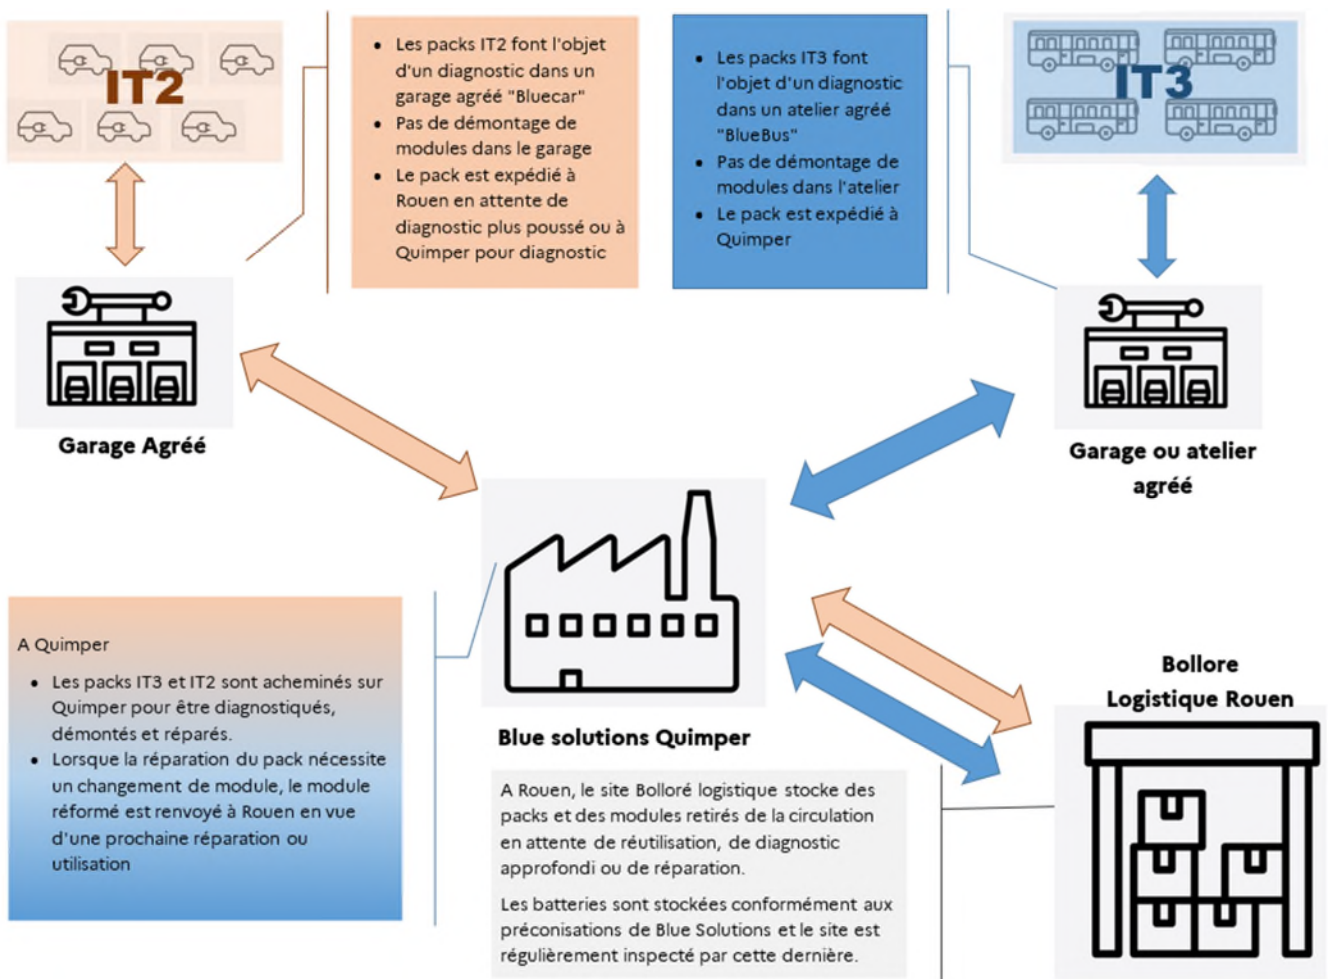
IT2

- Les packs IT2 font l'objet d'un diagnostic dans un garage agréé "Bluecar"
- Pas de démontage de modules dans le garage
- Le pack est expédié à Rouen en attente de diagnostic plus poussé ou à Quimper pour diagnostic

- Les packs IT3 font l'objet d'un diagnostic dans un atelier agréé "BlueBus"
- Pas de démontage de modules dans l'atelier
- Le pack est expédié à Quimper

IT3

Garage Agréé

Garage ou atelier agréé

A Quimper

- Les packs IT3 et IT2 sont acheminés sur Quimper pour être diagnostiqués, démontés et réparés.
- Lorsque la réparation du pack nécessite un changement de module, le module réformé est renvoyé à Rouen en vue d'une prochaine réparation ou utilisation

Blue solutions Quimper

Bollore Logistique Rouen

A Rouen, le site Bolloré logistique stocke des packs et des modules retirés de la circulation en attente de réutilisation, de diagnostic approfondi ou de réparation.

Les batteries sont stockées conformément aux préconisations de Blue Solutions et le site est régulièrement inspecté par cette dernière.